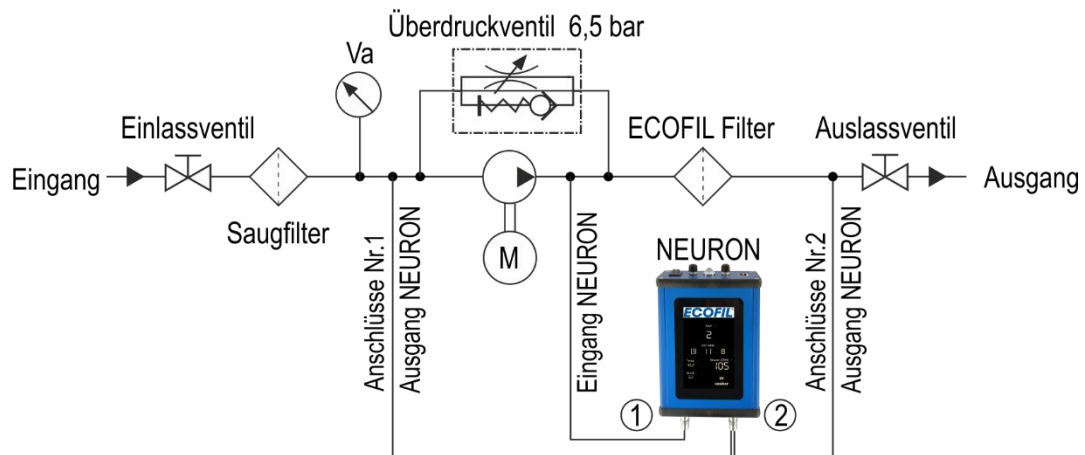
Überdruckventil 6,5 bar

Va

Einlassventil

ECOFIL Filter

Auslassventil

Eingang

Ausgang

Saugfilter

Anschlüsse Nr.1

Ausgang NEURON

M

Eingang NEURON

NEURON

ECOFIL

Anschlüsse Nr.2

Ausgang NEURON

①

②